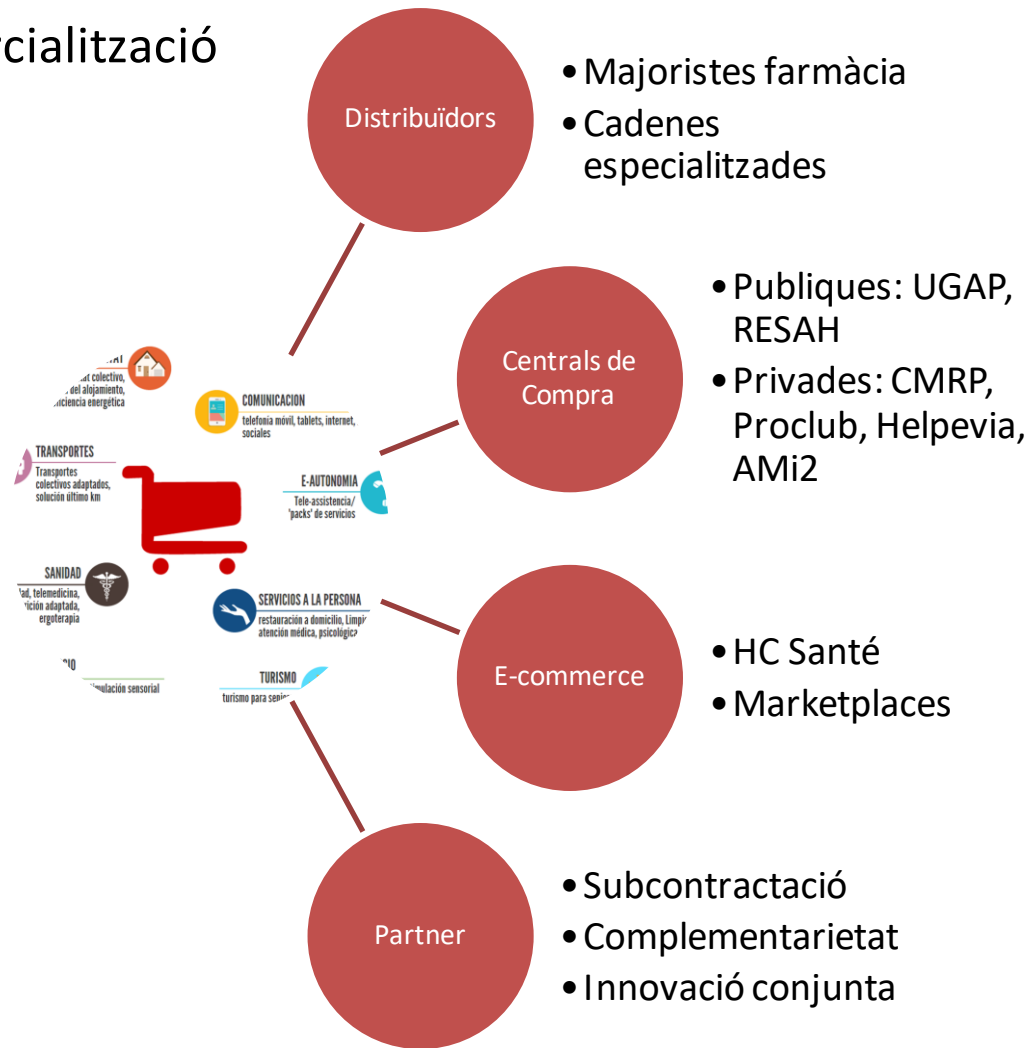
cialització

Distribuïdors

• Majoristes farmàcia
• Cadenes especialitzades

Centrals de Compra

• Publiques: UGAP, RESAH
• Privades: CMRP, Proclub, Helpevia, AMi2

E-commerce

• HC Santé
• Marketplaces

Partner

• Subcontractació
• Complementarietat
• Innovació conjunta

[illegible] colectivo, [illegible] del alojamiento, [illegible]ciencia energética

COMUNICACION
telefonía móvil, tablets, internet, sociales

TRANSPORTES
Transportes colectivos adaptados, solución último km

E-AUTONOMIA
Tele-assistencia/ 'packs' de servicios

SANIDAD
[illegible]ad, telemedicina, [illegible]ición adaptada, ergoterapia

SERVICIOS A LA PERSONA
restauración a domicilio, Limpi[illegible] atención médica, psicológica

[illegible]O
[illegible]ulación sensorial

TURISMO
turismo para seni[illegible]